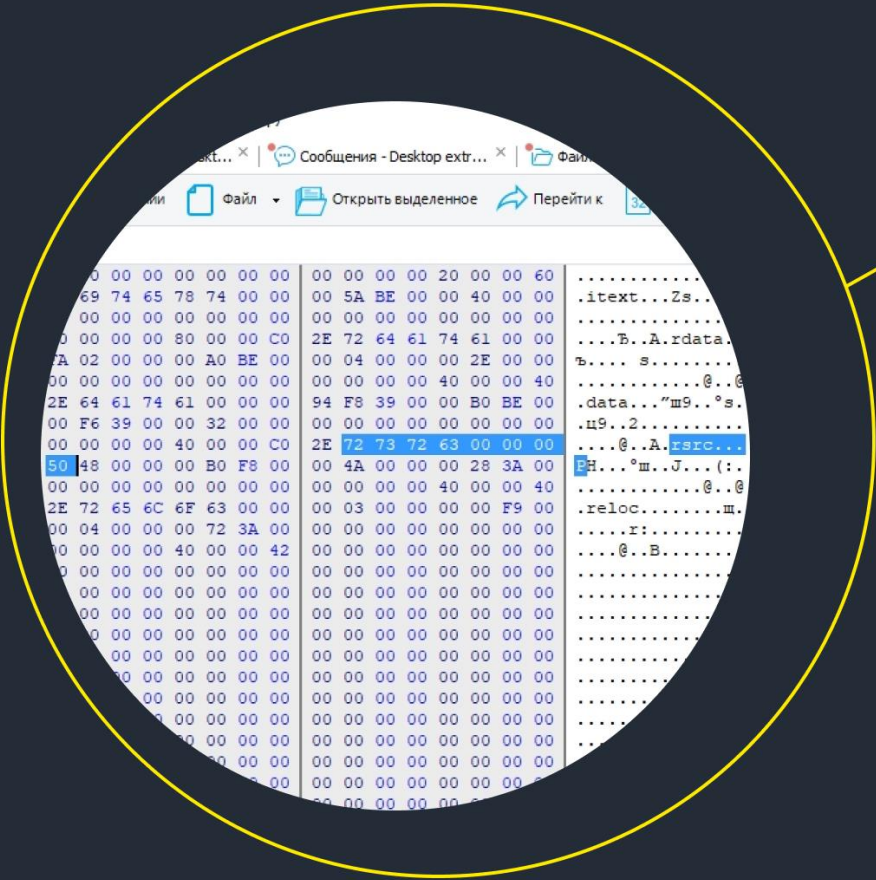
kt... × | Сообщения - Desktop extr... × | Фай

ии Файл Открыть выделенное Перейти к

| | | |
|---|---|---|
| 0 00 00 00 00 00 00 | 00 00 00 00 20 00 00 60 | ............ |
| 69 74 65 78 74 00 00 | 00 5A BE 00 00 40 00 00 | .itext...Zs.. |
| 00 00 00 00 00 00 00 | 00 00 00 00 00 00 00 00 | ............. |
| 0 00 00 00 80 00 00 C0 | 2E 72 64 61 74 61 00 00 | ....Ђ..A.rdata. |
| A 02 00 00 00 A0 BE 00 | 00 04 00 00 00 2E 00 00 | ђ.... s....... |
| 00 00 00 00 00 00 00 00 | 00 00 00 00 40 00 00 40 | ...........@..@ |
| 2E 64 61 74 61 00 00 00 | 94 F8 39 00 00 B0 BE 00 | .data..."ш9..°s. |
| 00 F6 39 00 00 32 00 00 | 00 00 00 00 00 00 00 00 | .ц9..2......... |
| 00 00 00 00 40 00 00 C0 | 2E 72 73 72 63 00 00 00 | ....@..A.rsrc... |
| 50 48 00 00 00 B0 F8 00 | 00 4A 00 00 00 28 3A 00 | PH...°ш..J...(:. |
| 00 00 00 00 00 00 00 00 | 00 00 00 00 40 00 00 40 | ...........@..@ |
| 2E 72 65 6C 6F 63 00 00 | 00 03 00 00 00 00 F9 00 | .reloc........щ. |
| 00 04 00 00 00 72 3A 00 | 00 00 00 00 00 00 00 00 | .....r:........ |
| 00 00 00 00 40 00 00 42 | 00 00 00 00 00 00 00 00 | ....@..B....... |
| 0 00 00 00 00 00 00 00 | 00 00 00 00 00 00 00 00 | ............... |